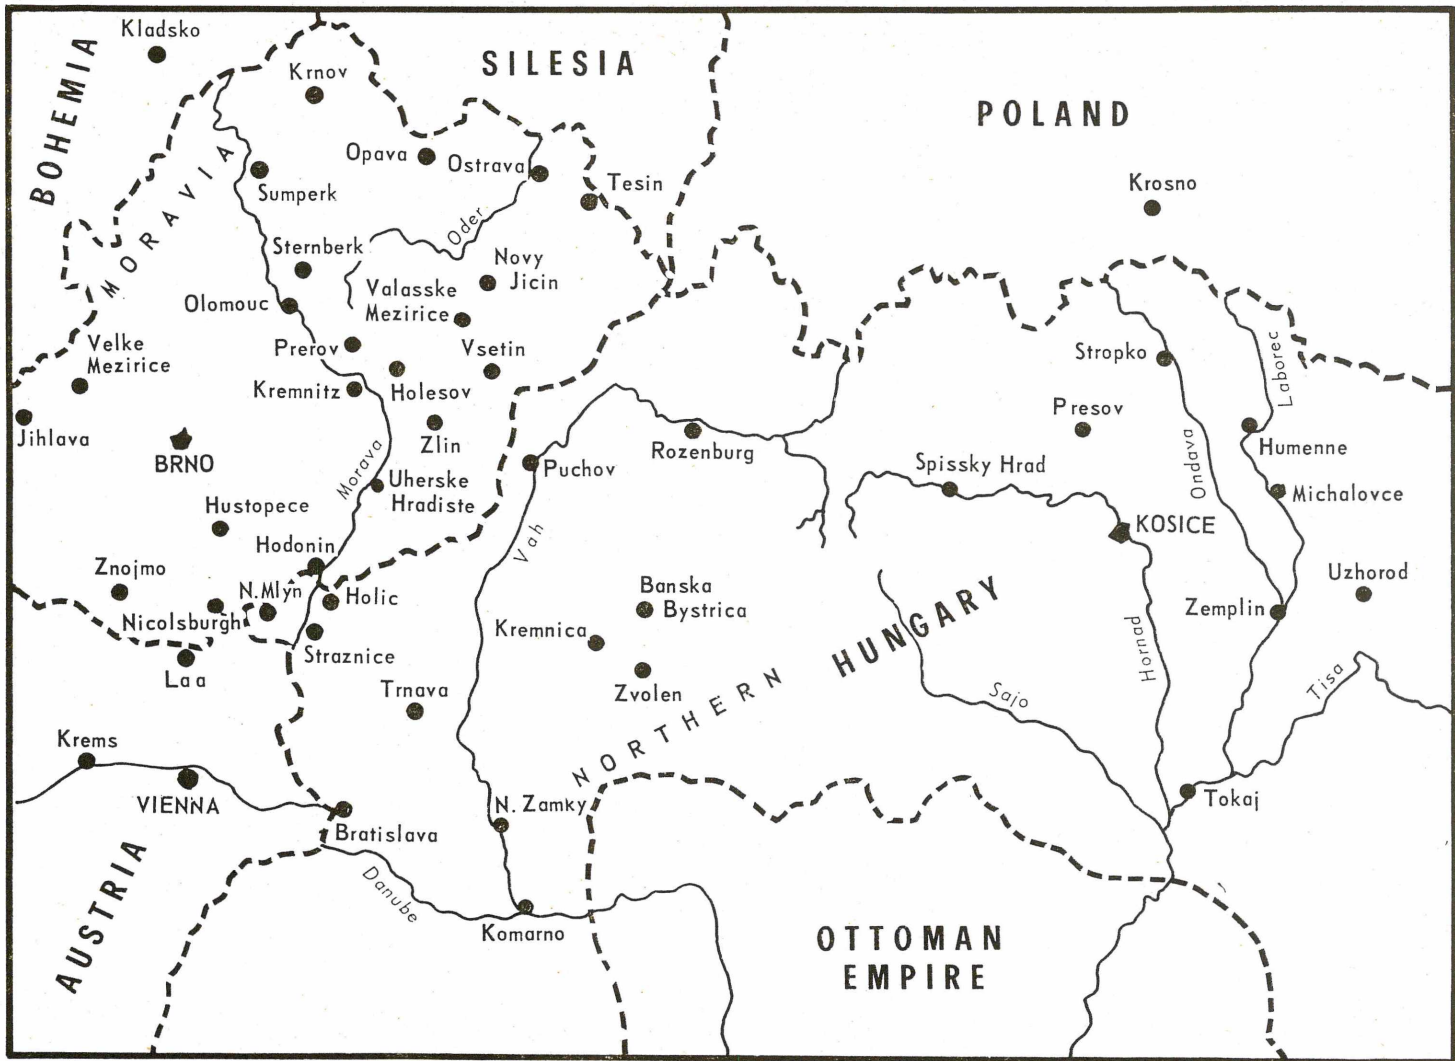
BOHEMIA
Kladsko
SILESIA
Krnov
POLAND
MORAVIA
Opava
Ostrava
Sumperk
Tesin
Krosno
Oder
Sternberk
Novy Jicin
Valasske Mezirice
Olomouc
Velke Mezirice
Prerov
Vsetin
Stropko
Laborec
Kremnitz
Holesov
Presov
Jihlava
Zlin
Humenne
BRNO
Moravia
Puchov
Rozenburg
Spissky Hrad
Ondava
Michalovce
Uherske Hradiste
Hustopece
KOSICE
Hodonin
Vah
Znojmo
Banska Bystrica
Uzhorod
N. Mlyn
Holic
Nicolsburgh
Kremnica
HUNGARY
Zemplin
Straznice
Hornad
Laa
Zvolen
NORTHERN
Trnava
Sajo
Tisa
Krems
VIENNA
N. Zamky
Tokaj
Bratislava
AUSTRIA
Danube
Komarno
OTTOMAN EMPIRE